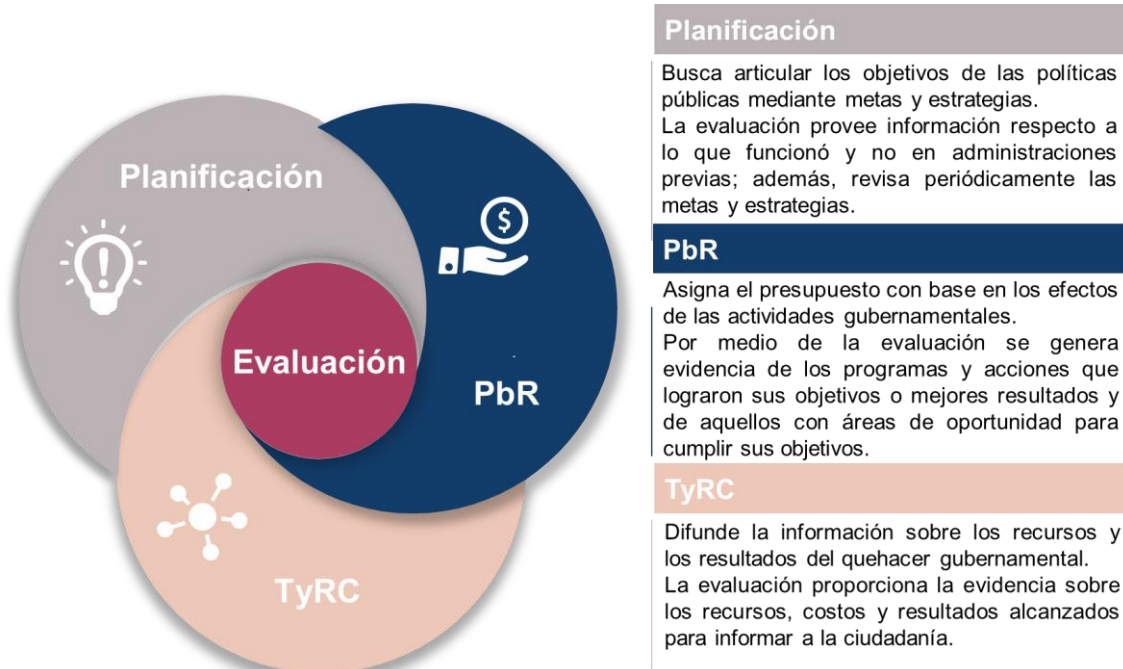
Planificación

PbR

Evaluación

TyRC

Planificación

Busca articular los objetivos de las políticas públicas mediante metas y estrategias.
La evaluación provee información respecto a lo que funcionó y no en administraciones previas; además, revisa periódicamente las metas y estrategias.

PbR

Asigna el presupuesto con base en los efectos de las actividades gubernamentales.
Por medio de la evaluación se genera evidencia de los programas y acciones que lograron sus objetivos o mejores resultados y de aquellos con áreas de oportunidad para cumplir sus objetivos.

TyRC

Difunde la información sobre los recursos y los resultados del quehacer gubernamental.
La evaluación proporciona la evidencia sobre los recursos, costos y resultados alcanzados para informar a la ciudadanía.